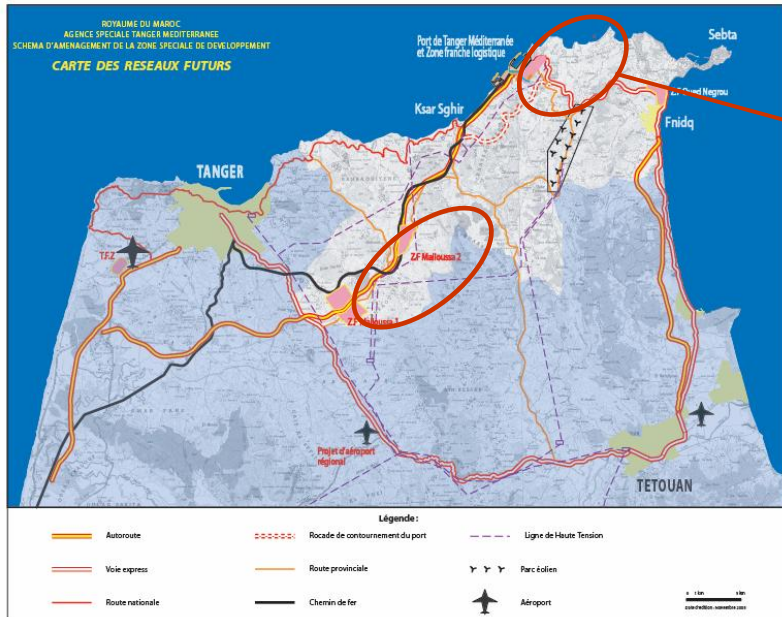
ROYAUME DU MAROC
AGENCE SPECIALE TANGER MEDITERRANEE
SCHEMA D'AMENAGEMENT DE LA ZONE SPECIALE DE DEVELOPPEMENT

CARTE DES RESEAUX FUTURS

Port de Tanger Méditerranée et Zone franche logistique

Sebta

Z.F Oued Negrou

Fnidq

Ksar Sghir

TANGER

T.F.Z

Z.F Melloussa 2

Z.F Melloussa 1

Projet d'aéroport régional

TETOUAN

Légende :

Autoroute
Voie express
Route nationale
Rocade de contournement du port
Route provinciale
Chemin de fer
Ligne de Haute Tension
Parc éolien
Aéroport

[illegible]